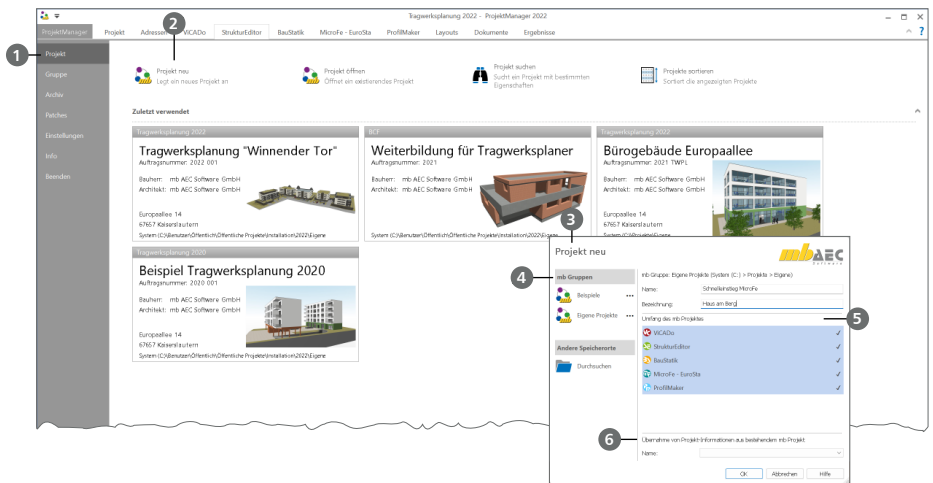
Tragwerksplanung 2022 - ProjektManager 2022

ProjektManager Projekt Adressen ViCADo StrukturEditor BauStatik MicroFe - EuroSta ProfilMaker Layouts Dokumente Ergebnisse

1 Projekt
Gruppe
Archiv
Patches
Einstellungen
Info
Beenden

2

Projekt neu
Legt ein neues Projekt an

Projekt öffnen
Öffnet ein existierendes Projekt

Projekt suchen
Sucht ein Projekt mit bestimmten Eigenschaften

Projekte sortieren
Sortiert die angezeigten Projekte

Zuletzt verwendet

Tragwerksplanung 2022
Tragwerksplanung "Winnender Tor"
Auftragsnummer: 2022 001
Bauherr: mb AEC Software GmbH
Architekt: mb AEC Software GmbH
Europaallee 14
67657 Kaiserslautern
System (C:)\Benutzer\Öffentlich\Öffentliche Projekte\Installation\2022\Eigene

BCT
Weiterbildung für Tragwerksplaner
Auftragsnummer: 2021
Bauherr: mb AEC Software GmbH
Architekt: mb AEC Software GmbH
System (C:)\Benutzer\Öffentlich\Öffentliche Projekte\Installation\2022\Eigene

Tragwerksplanung 2022
Bürogebäude Europaallee
Auftragsnummer: 2021 TWPL
Bauherr: mb AEC Software GmbH
Architekt: mb AEC Software GmbH
Europaallee 14
67657 Kaiserslautern
System (C:)\Projekte\Eigene

Tragwerksplanung 2020
Beispiel Tragwerksplanung 2020
Auftragsnummer: 2020 001
Bauherr: mb AEC Software GmbH
Architekt: mb AEC Software GmbH
Europaallee 14
67657 Kaiserslautern
System (C:)\Benutzer\Öffentlich\Öffentliche Projekte\Installation\2022\Eigene

3
Projekt neu
mbAEC Software

4 mb Gruppen
Beispiele
Eigene Projekte

Andere Speicherorte
Durchsuchen

mb Gruppe: Eigene Projekte (System (C:) > Projekte > Eigene)
Name: Schnelleinstieg MicroFe
Bezeichnung: Haus am Berg
Umfang des mb Projektes 5
ViCADo ✓
StrukturEditor ✓
BauStatik ✓
MicroFe - EuroSta ✓
ProfilMaker ✓

6 Übernahme von Projekt-Informationen aus bestehendem mb Projekt
Name:

OK Abbrechen Hilfe